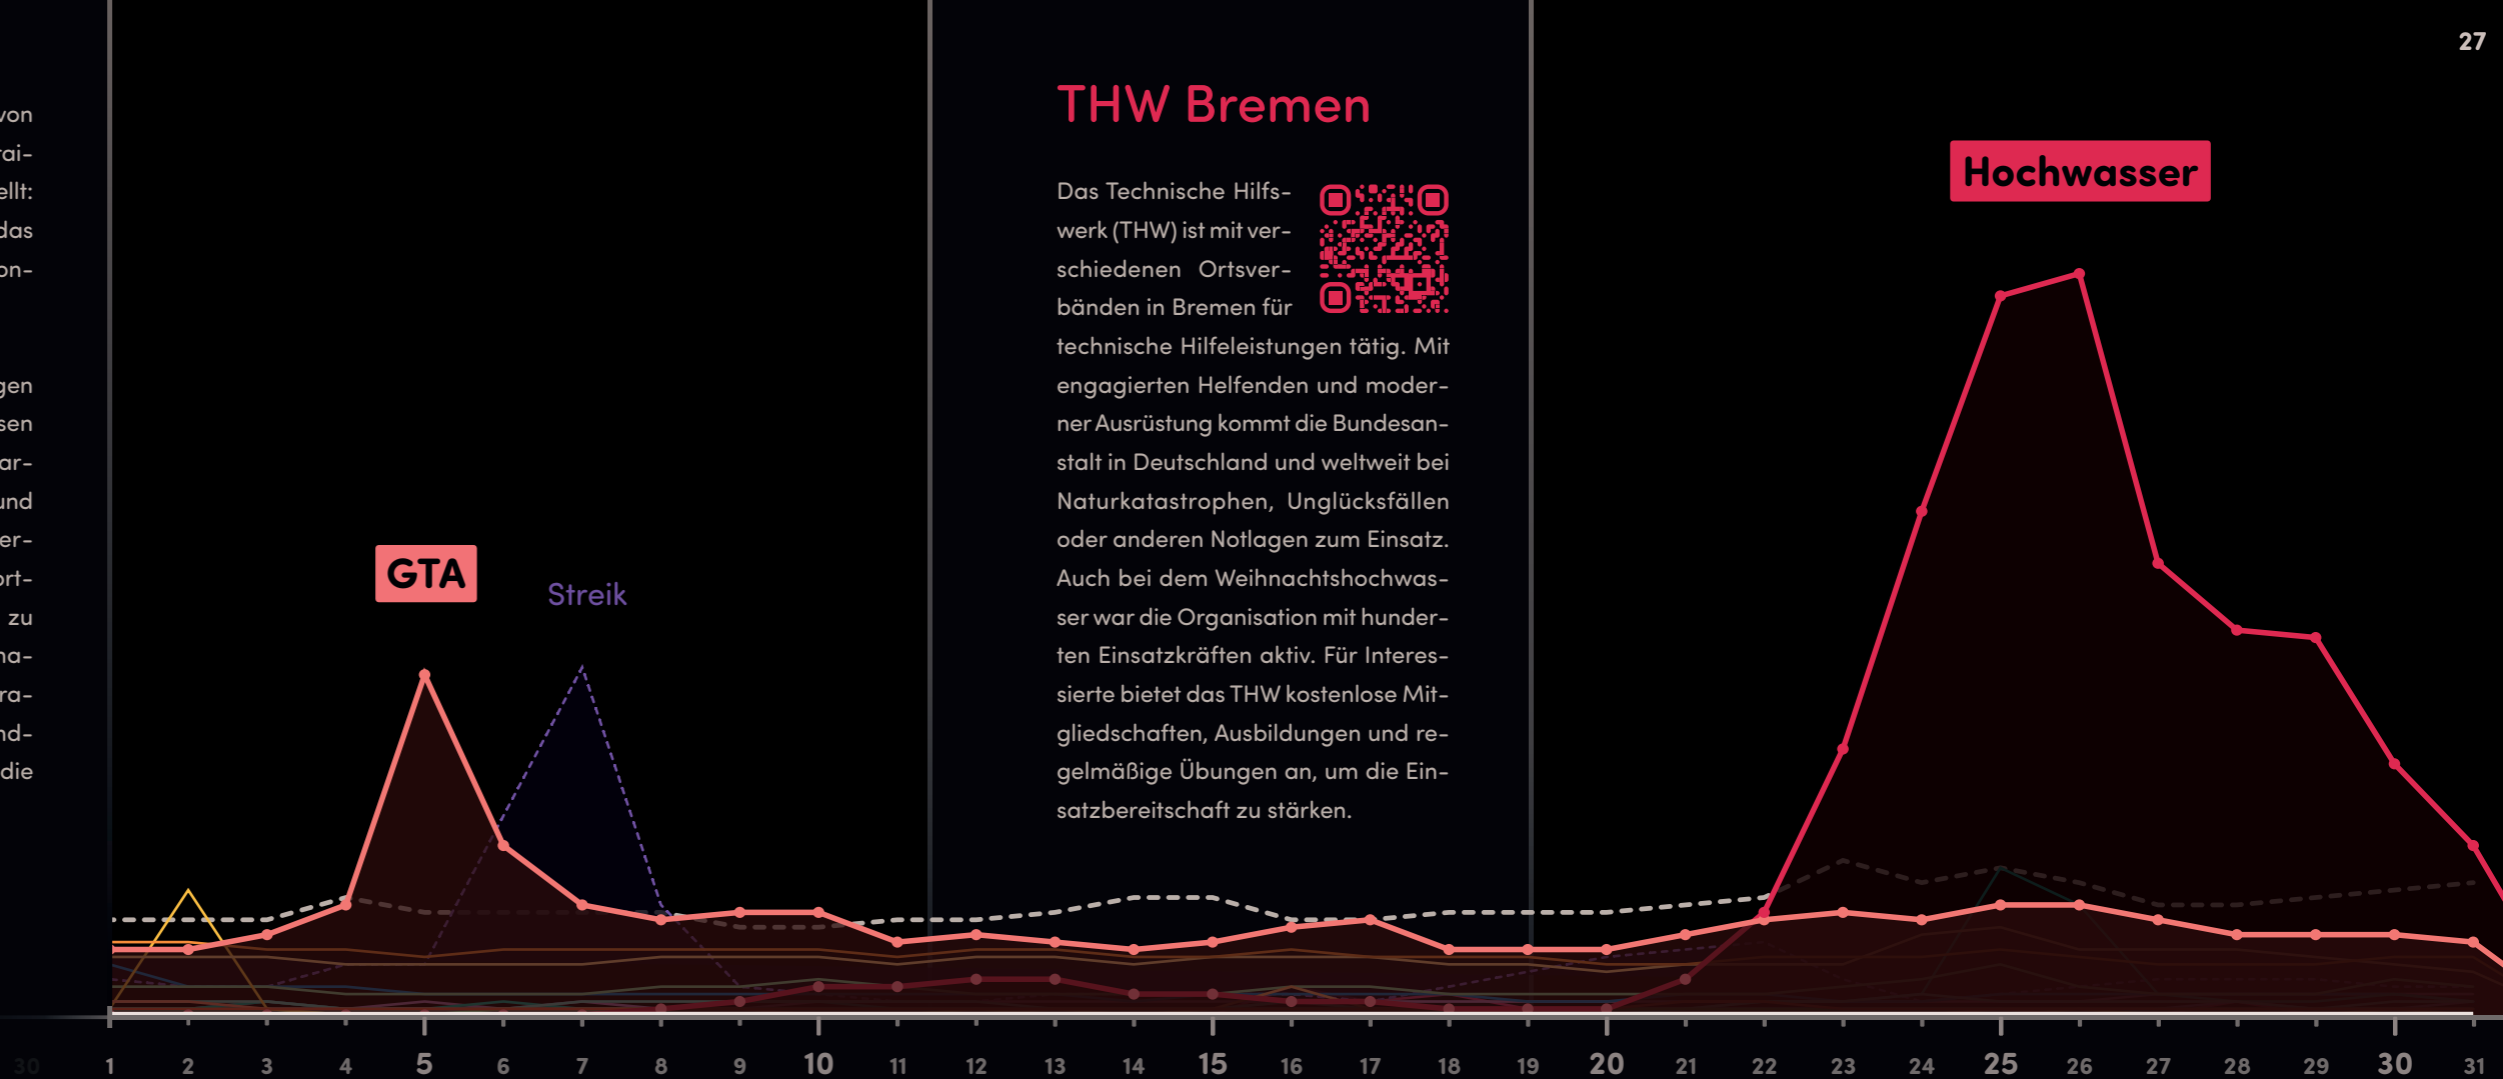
27

von
rai-
ellt:
das
on-

gen
sen
ar-
und
er-
rt-
zu
na-
ra-
nd-
die

THW Bremen

Das Technische Hilfswerk (THW) ist mit verschiedenen Ortsverbänden in Bremen für technische Hilfeleistungen tätig. Mit engagierten Helfenden und moderner Ausrüstung kommt die Bundesanstalt in Deutschland und weltweit bei Naturkatastrophen, Unglücksfällen oder anderen Notlagen zum Einsatz. Auch bei dem Weihnachtshochwasser war die Organisation mit hunderten Einsatzkräften aktiv. Für Interessierte bietet das THW kostenlose Mitgliedschaften, Ausbildungen und regelmäßige Übungen an, um die Einsatzbereitschaft zu stärken.

Hochwasser

GTA

Streik

30 1 2 3 4 5 6 7 8 9 10 11 12 13 14 15 16 17 18 19 20 21 22 23 24 25 26 27 28 29 30 31